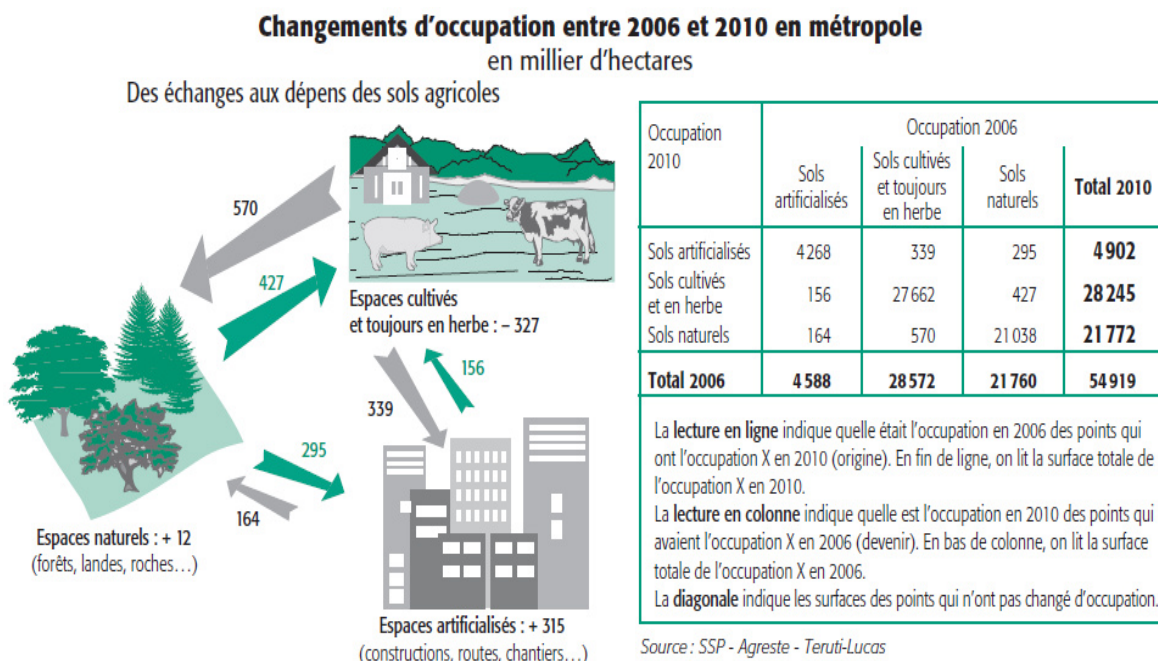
Changements d'occupation entre 2006 et 2010 en métropole
en millier d'hectares

Des échanges aux dépens des sols agricoles

570

427

Espaces cultivés et toujours en herbe : – 327

156

339

295

164

Espaces naturels : + 12
(forêts, landes, roches…)

Espaces artificialisés : + 315
(constructions, routes, chantiers…)

| Occupation 2010 | Occupation 2006 Sols artificialisés | Sols cultivés et toujours en herbe | Sols naturels | Total 2010 |
|---|---|---|---|---|
| Sols artificialisés | 4 268 | 339 | 295 | **4 902** |
| Sols cultivés et en herbe | 156 | 27 662 | 427 | **28 245** |
| Sols naturels | 164 | 570 | 21 038 | **21 772** |
| **Total 2006** | **4 588** | **28 572** | **21 760** | **54 919** |

La **lecture en ligne** indique quelle était l'occupation en 2006 des points qui ont l'occupation X en 2010 (origine). En fin de ligne, on lit la surface totale de l'occupation X en 2010.
La **lecture en colonne** indique quelle est l'occupation en 2010 des points qui avaient l'occupation X en 2006 (devenir). En bas de colonne, on lit la surface totale de l'occupation X en 2006.
La **diagonale** indique les surfaces des points qui n'ont pas changé d'occupation.

Source : SSP - Agreste - Teruti-Lucas